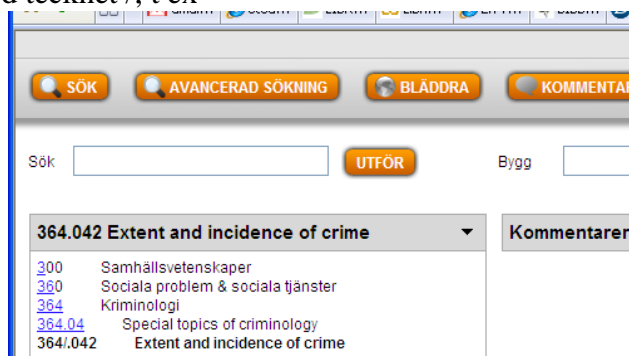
SÖK
AVANCERAD SÖKNING
BLÄDDRA
KOMMENTA

Sök
UTFÖR
Bygg

364.042 Extent and incidence of crime

Kommentarer

300 Samhällsvetenskaper
360 Sociala problem & sociala tjänster
364 Kriminologi
364.04 Special topics of criminology
364/.042 Extent and incidence of crime